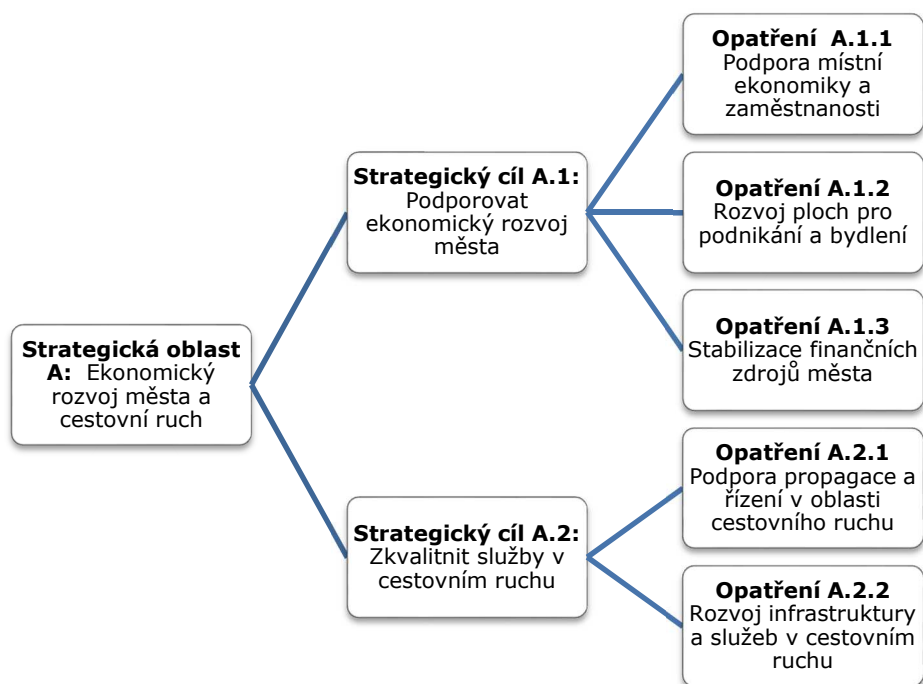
**Strategická oblast A:** Ekonomický rozvoj města a cestovní ruch

**Strategický cíl A.1:** Podporovat ekonomický rozvoj města

**Opatření A.1.1** Podpora místní ekonomiky a zaměstnanosti

**Opatření A.1.2** Rozvoj ploch pro podnikání a bydlení

**Opatření A.1.3** Stabilizace finančních zdrojů města

**Strategický cíl A.2:** Zkvalitnit služby v cestovním ruchu

**Opatření A.2.1** Podpora propagace a řízení v oblasti cestovního ruchu

**Opatření A.2.2** Rozvoj infrastruktury a služeb v cestovním ruchu